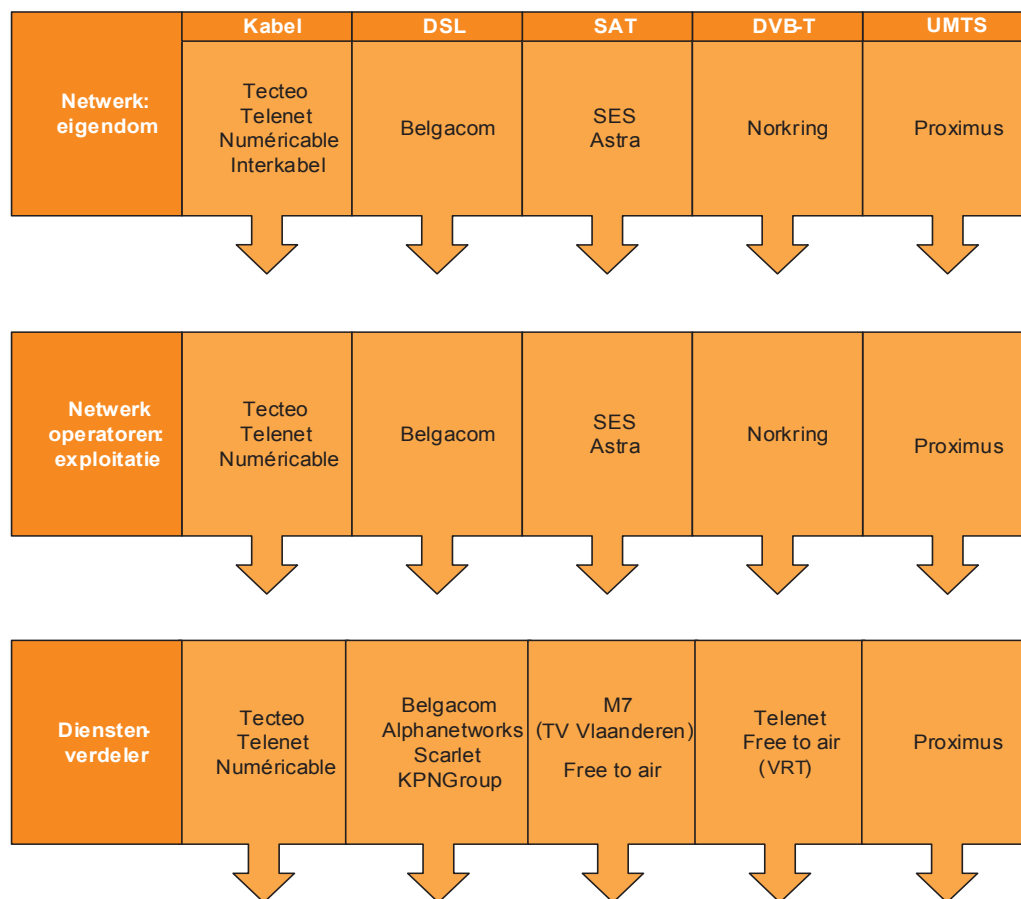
| | Kabel | DSL | SAT | DVB-T | UMTS |
|---|---|---|---|---|---|
| Netwerk: eigendom | Tecteo Telenet Numéricable Interkabel | Belgacom | SES Astra | Norkring | Proximus |

| | | | | | |
|---|---|---|---|---|---|
| Netwerk operatoren: exploitatie | Tecteo Telenet Numéricable | Belgacom | SES Astra | Norkring | Proximus |

| | | | | | |
|---|---|---|---|---|---|
| Diensten-verdeler | Tecteo Telenet Numéricable | Belgacom Alphanetworks Scarlet KPNGroup | M7 (TV Vlaanderen) Free to air | Telenet Free to air (VRT) | Proximus |